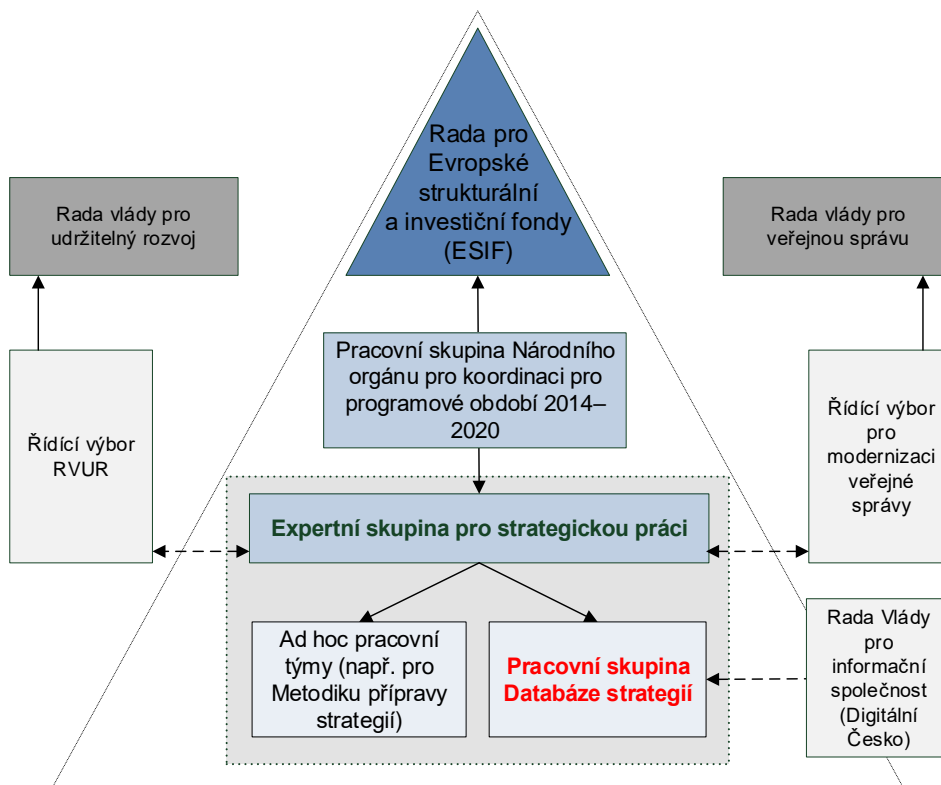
Rada pro Evropské strukturální a investiční fondy (ESIF)

Rada vlády pro udržitelný rozvoj

Rada vlády pro veřejnou správu

Pracovní skupina Národního orgánu pro koordinaci pro programové období 2014–2020

Řídící výbor RVUR

Řídící výbor pro modernizaci veřejné správy

Expertní skupina pro strategickou práci

Ad hoc pracovní týmy (např. pro Metodiku přípravy strategií)

Pracovní skupina Databáze strategií

Rada Vlády pro informační společnost (Digitální Česko)